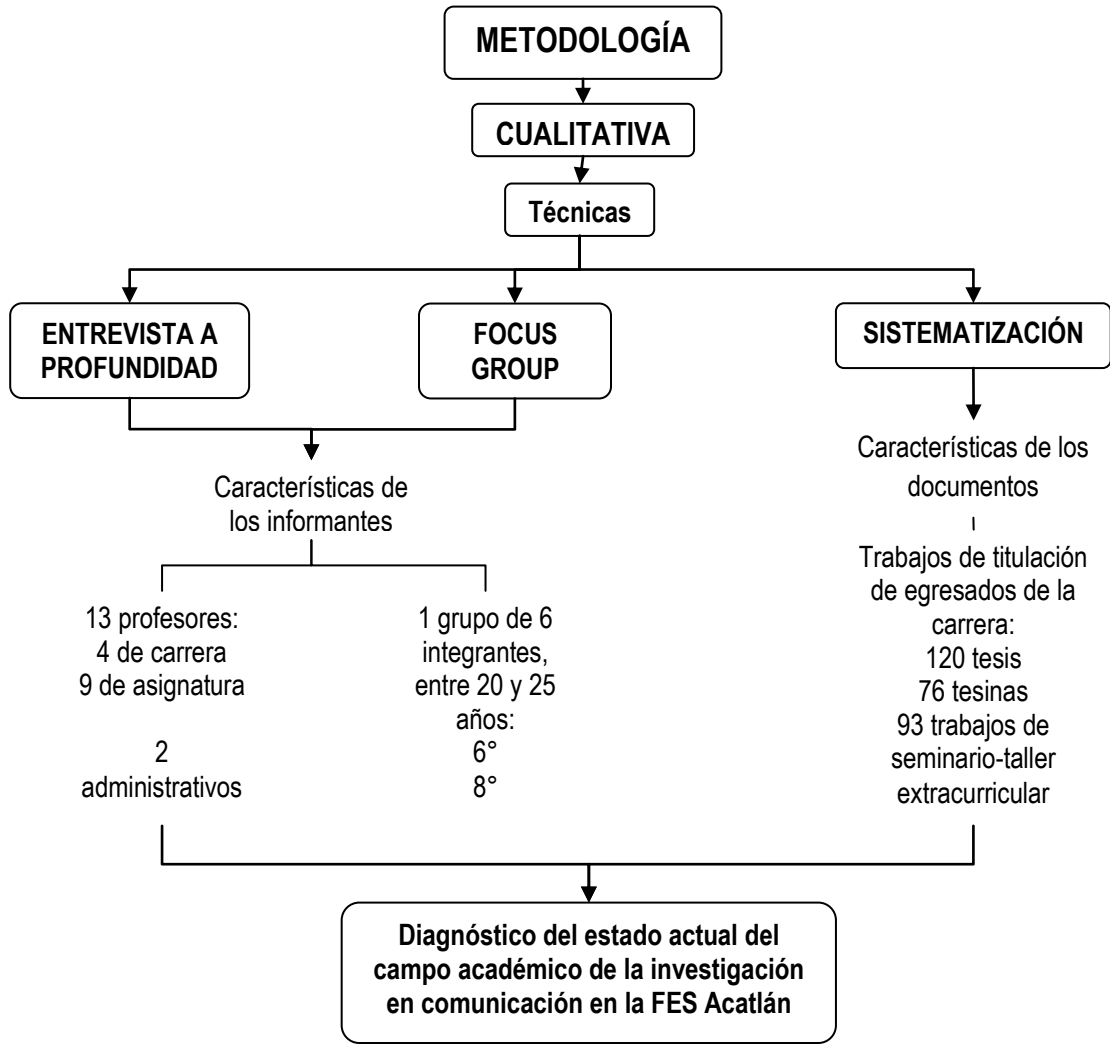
METODOLOGÍA

CUALITATIVA

Técnicas

ENTREVISTA A PROFUNDIDAD

FOCUS GROUP

SISTEMATIZACIÓN

Características de los informantes

13 profesores:
4 de carrera
9 de asignatura

2
administrativos

1 grupo de 6 integrantes, entre 20 y 25 años:
6°
8°

Características de los documentos

Trabajos de titulación de egresados de la carrera:
120 tesis
76 tesinas
93 trabajos de seminario-taller extracurricular

Diagnóstico del estado actual del campo académico de la investigación en comunicación en la FES Acatlán